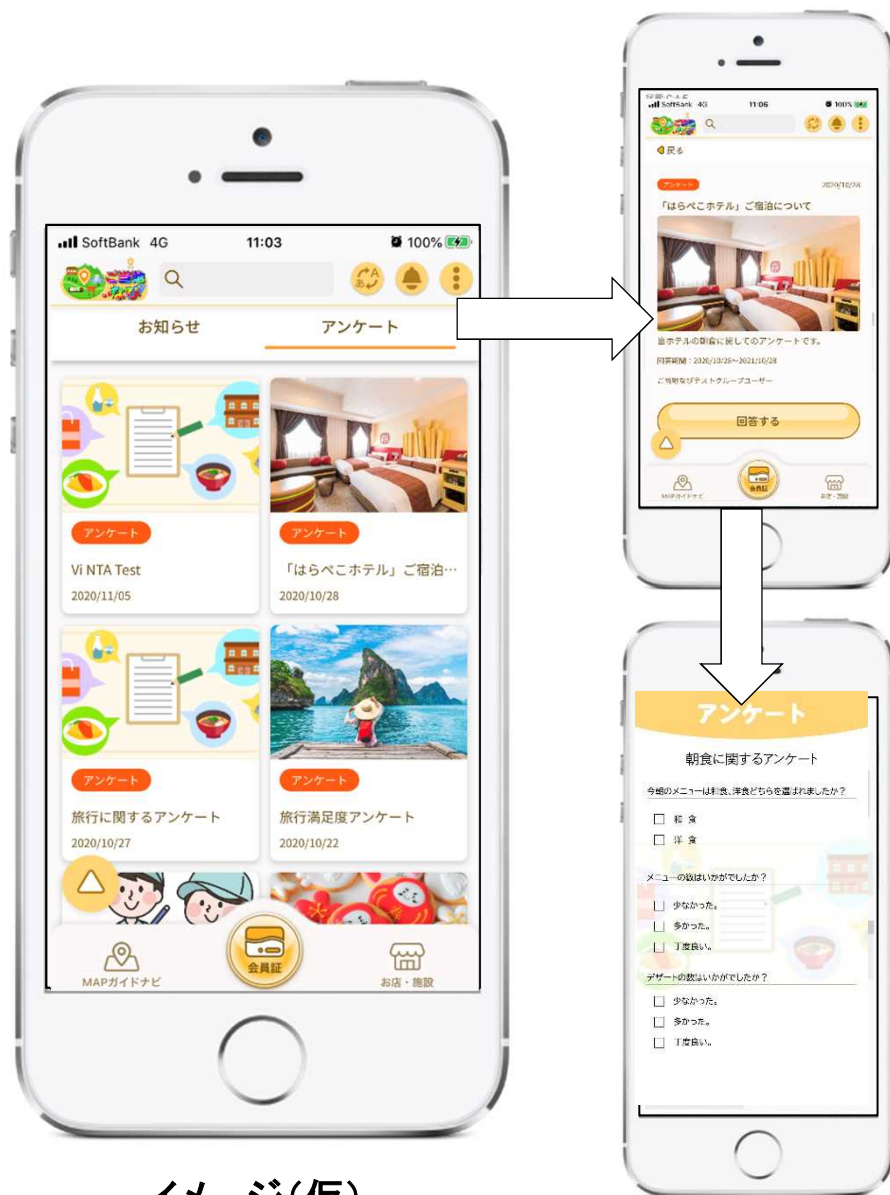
SoftBank 4G 11:03 100%

お知らせ アンケート

アンケート
Vi NTA Test
2020/11/05

アンケート
「はらぺこホテル」ご宿泊…
2020/10/28

アンケート
旅行に関するアンケート
2020/10/27

アンケート
旅行満足度アンケート
2020/10/22

MAPガイドナビ 会員証 お店・施設

SoftBank 4G 11:06 100%

戻る

アンケート 2020/10/28

「はらぺこホテル」ご宿泊について

当ホテルの朝食に関してのアンケートです。

回答期間：2020/10/28～2021/10/28

ご協力ねがいテストグループユーザー

回答する

MAPガイドナビ 会員証 お店・施設

アンケート

朝食に関するアンケート

今朝のメニューは和食、洋食どちらを選ばれましたか？

和 食
洋 食

メニューの数はいかがでしたか？

少なかった。
多かった。
丁度良い。

デザートの数はいかがでしたか？

少なかった。
多かった。
丁度良い。

イメージ(仮)